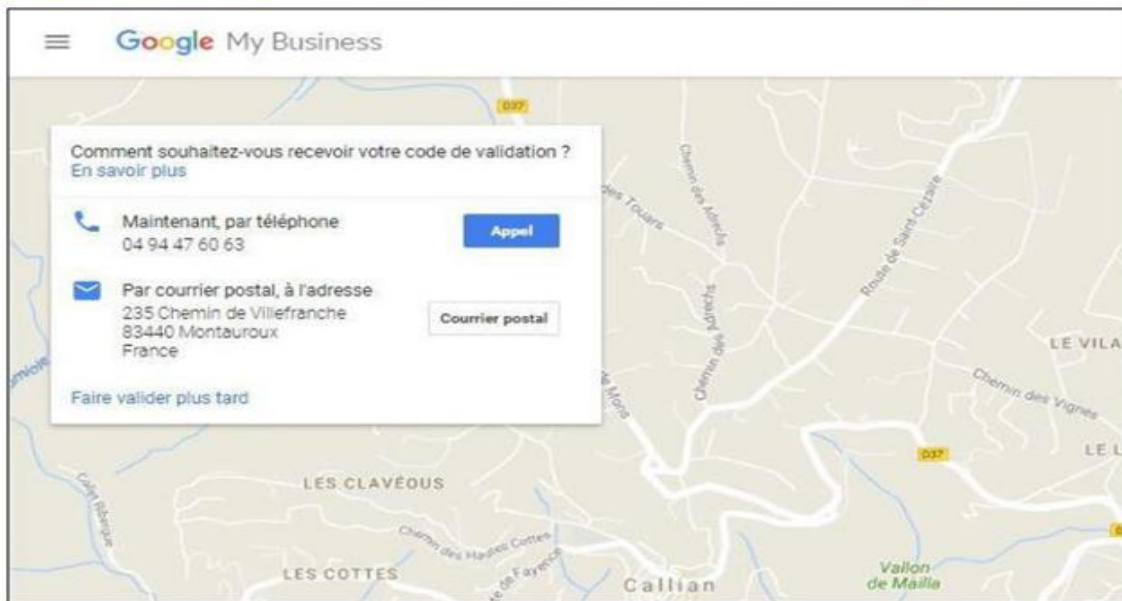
Google My Business

Comment souhaitez-vous recevoir votre code de validation ?
En savoir plus

Maintenant, par téléphone
04 94 47 60 63

Appel

Par courrier postal, à l'adresse
235 Chemin de Villefranche
83440 Montauroux
France

Courrier postal

Faire valider plus tard

D37
des Touars
Chemin des Adrechs
Route de Saint Cézaire
Chemin des Adrechs
LE VILA
Chemin des Vignes
D37
LE L
LES CLAVÉOUS
Chemin des Hautes Cottes
LES COTTES
de Fayence
Callian
Vallon de Mailla